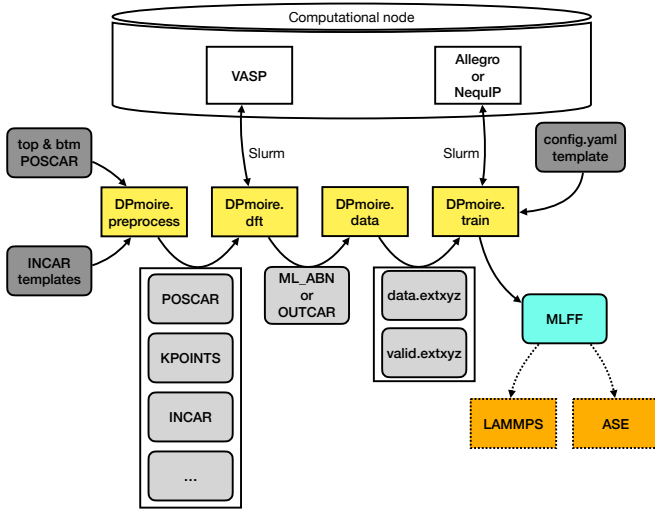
Computational node

VASP

Allegro or NequIP

top & btm POSCAR

Slurm

Slurm

config.yaml template

DPmoire. preprocess

DPmoire. dft

DPmoire. data

DPmoire. train

INCAR templates

ML_ABN or OUTCAR

data.extxyz

POSCAR

MLFF

valid.extxyz

KPOINTS

INCAR

LAMMPS

ASE

...